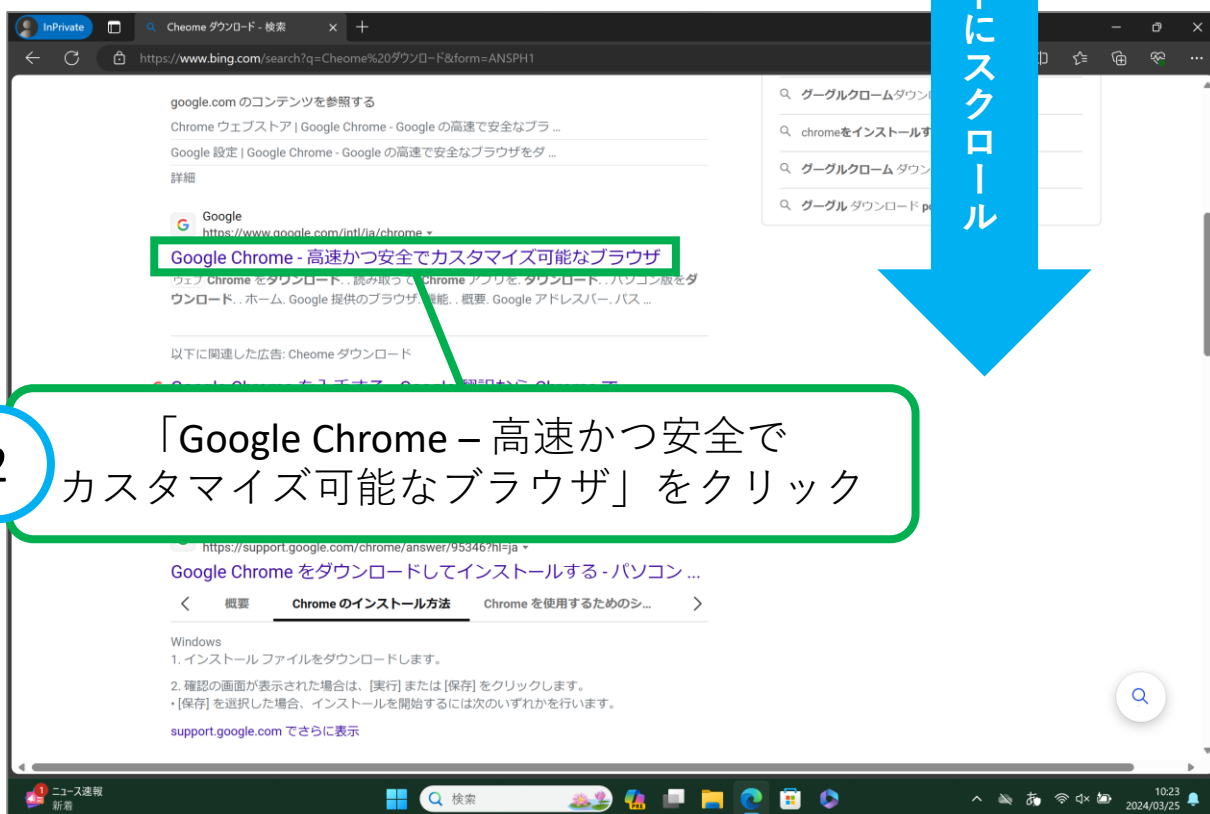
InPrivate
Cheome ダウンロード - 検索
https://www.bing.com/search?q=Cheome%20ダウンロード&form=ANSPH1

にスクロール

google.com のコンテンツを参照する
Chrome ウェブストア | Google Chrome - Google の高速で安全なブラ ...
Google 設定 | Google Chrome - Google の高速で安全なブラウザをダ ...
詳細

Google
https://www.google.com/intl/ja/chrome
Google Chrome - 高速かつ安全でカスタマイズ可能なブラウザ
ウェブ Chrome をダウンロード. . 読み取って Chrome アプリを. ダウンロード. . パソコン版をダウンロード. . ホーム. Google 提供のブラウザ. 機能. . 概要. Google アドレスバー. パス ...

以下に関連した広告: Cheome ダウンロード

グーグルクロームダウン
chromeをインストールす
グーグルクローム ダウン
グーグル ダウンロード pc

2
「Google Chrome – 高速かつ安全で カスタマイズ可能なブラウザ」をクリック

https://support.google.com/chrome/answer/95346?hl=ja
Google Chrome をダウンロードしてインストールする - パソコン ...
概要
Chrome のインストール方法
Chrome を使用するためのシ...
Windows
1. インストール ファイルをダウンロードします。
2. 確認の画面が表示された場合は、[実行] または [保存] をクリックします。
• [保存] を選択した場合、インストールを開始するには次のいずれかを行います。
support.google.com でさらに表示

1
ニュース速報
新着
検索
10:23
2024/03/25